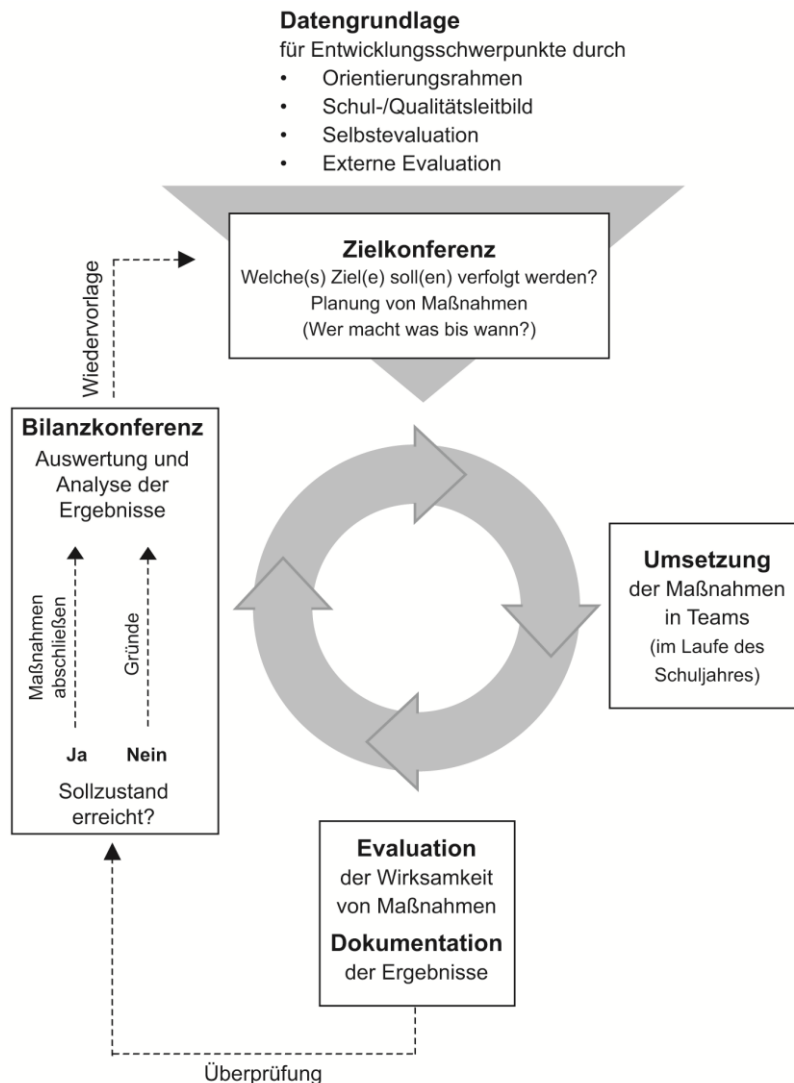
**Datengrundlage**
für Entwicklungsschwerpunkte durch
• Orientierungsrahmen
• Schul-/Qualitätsleitbild
• Selbstevaluation
• Externe Evaluation

**Zielkonferenz**
Welche(s) Ziel(e) soll(en) verfolgt werden?
Planung von Maßnahmen
(Wer macht was bis wann?)

Wiedervorlage

**Bilanzkonferenz**
Auswertung und Analyse der Ergebnisse

Maßnahmen abschließen

Gründe

**Ja** **Nein**

Sollzustand erreicht?

**Umsetzung**
der Maßnahmen in Teams
(im Laufe des Schuljahres)

**Evaluation**
der Wirksamkeit von Maßnahmen
**Dokumentation**
der Ergebnisse

Überprüfung